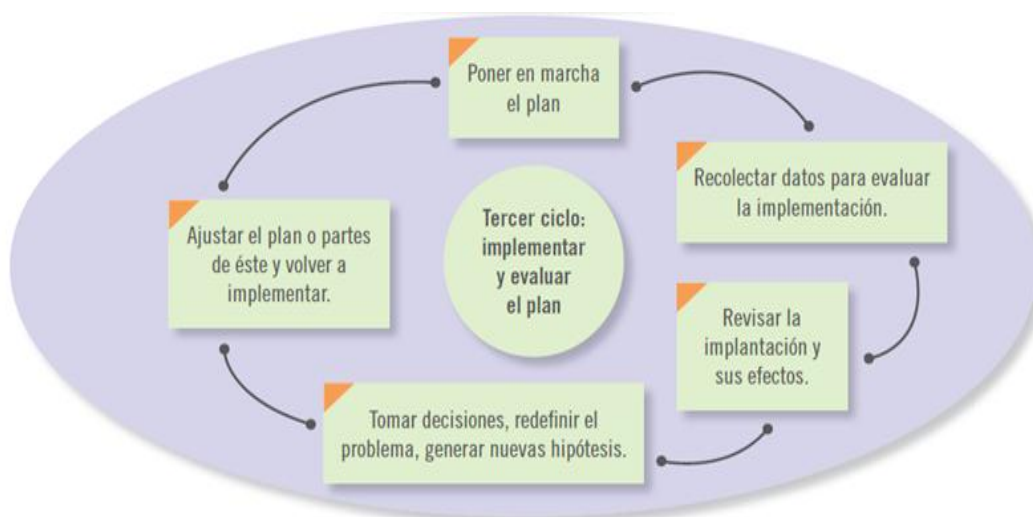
Tercer ciclo: implementar y evaluar el plan

Poner en marcha el plan

Recolectar datos para evaluar la implementación.

Revisar la implantación y sus efectos.

Tomar decisiones, redefinir el problema, generar nuevas hipótesis.

Ajustar el plan o partes de éste y volver a implementar.